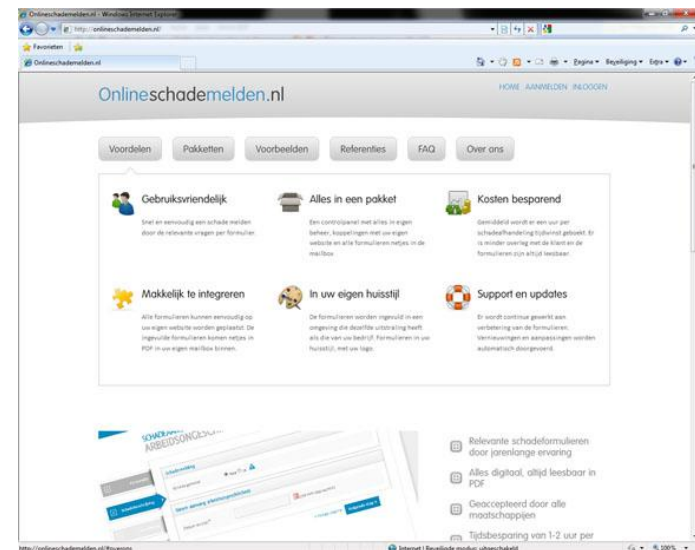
Onlineschademelden.nl - Windows Internet Explorer

http://onlineschademelden.nl/

Favorieten

Onlineschademelden.nl

Pagina ▾ Beveiliging ▾ Extra ▾

Onlineschademelden.nl

HOME AANMELDEN INLOGGEN

Voordelen | Pakketten | Voorbeelden | Referenties | FAQ | Over ons

Gebruiksvriendelijk

Snel en eenvoudig een schade melden door de relevante vragen per formulier.

Alles in een pakket

Een controlpanel met alles in eigen beheer, koppelingen met uw eigen website en alle formulieren netjes in de mailbox.

Kosten besparend

Gemiddeld wordt er een uur per schadeafhandeling tijdwinst geboekt. Er is minder overleg met de klant en de formulieren zijn altijd leesbaar.

Makkelijk te integreren

Alle formulieren kunnen eenvoudig op uw eigen website worden geplaatst. De ingevulde formulieren komen netjes in PDF in uw eigen mailbox binnen.

In uw eigen huisstijl

De formulieren worden ingevuld in een omgeving die dezelfde uitstraling heeft als die van uw bedrijf. Formulieren in uw huisstijl, met uw logo.

Support en updates

Er wordt continue gewerkt aan verbetering van de formulieren. Vernieuwingen en aanpassingen worden automatisch doorgevoerd.

SCHADEAANGIFTE ARBEIDSONGEVAL

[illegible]

Relevante schadeformulieren door jarenlange ervaring

Alles digitaal, altijd leesbaar in PDF

Geaccepteerd door alle maatschappijen

Tijdsbesparing van 1-2 uur per

http://onlineschademelden.nl/#voorons

Internet | Beveiligde modus: uitgeschakeld

100%